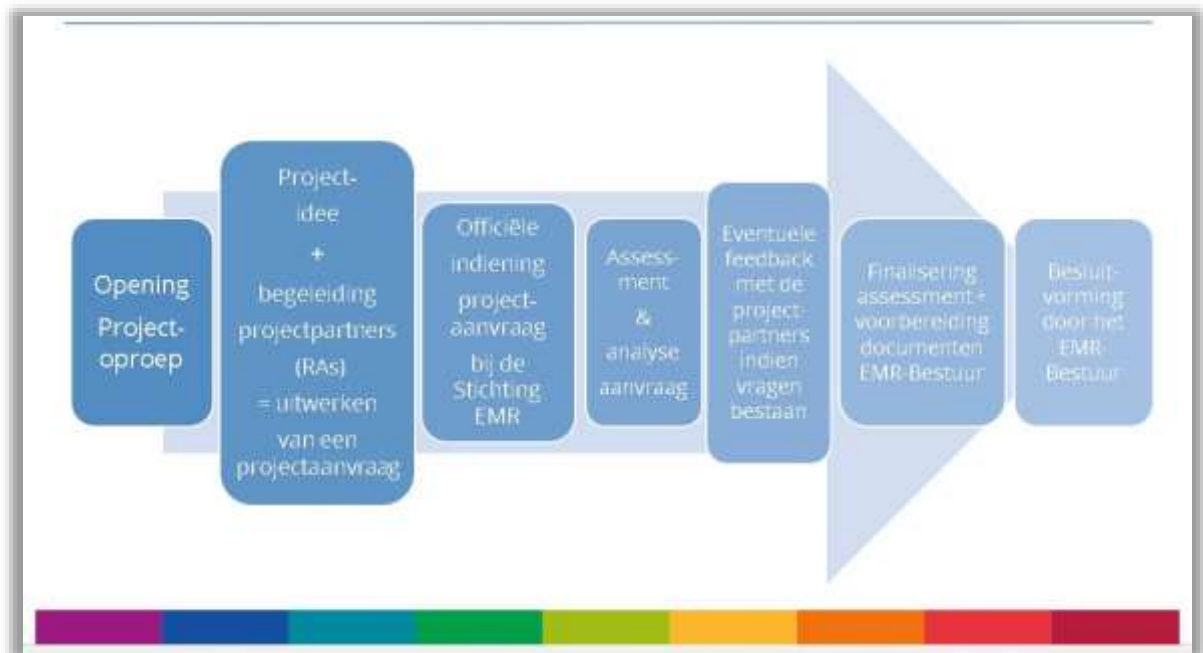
Opening Project-oproep

Project-idee + begeleiding projectpartners (RAs) = uitwerken van een projectaanvraag

Officiële indiening project-aanvraag bij de Stichting EMR

Assess-ment & analyse aanvraag

Eventuele feedback met de project-partners indien vragen bestaan

Finalisering assessment + voorbereiding documenten EMR-Bestuur

Besluit-vorming door het EMR-Bestuur